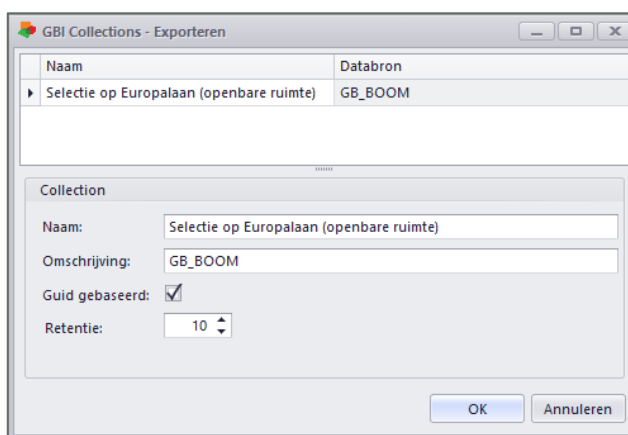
GBI Collections - Exporteren

| Naam | Databron |
|---|---|
| Selectie op Europalaan (openbare ruimte) | GB_BOOM |

Collection

Naam: Selectie op Europalaan (openbare ruimte)

Omschrijving: GB_BOOM

Guid gebaseerd:

Retentie: 10

OK

Annuleren